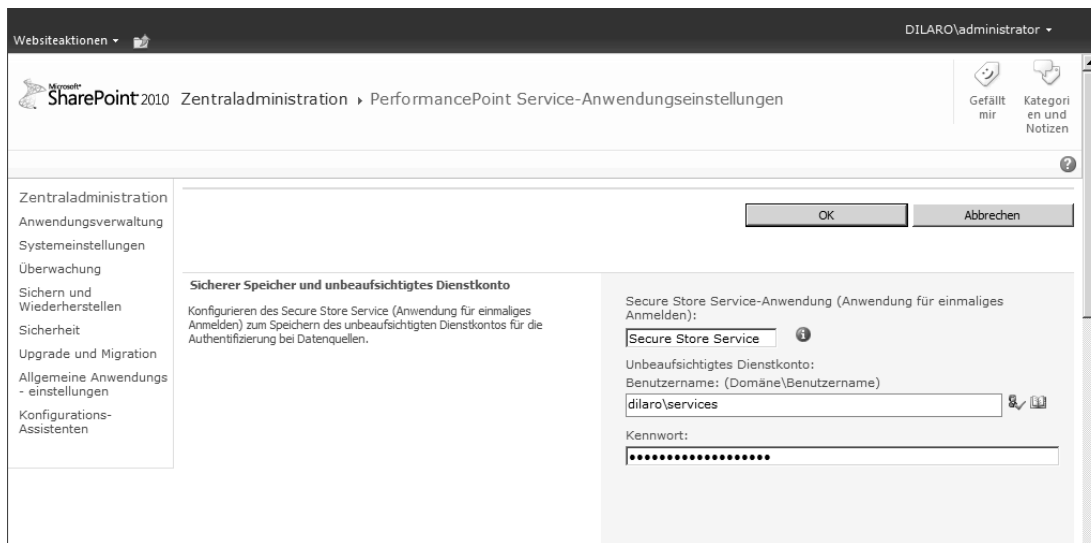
Websiteaktionen ▾

DILARO\administrator ▾

Microsoft SharePoint 2010 Zentraladministration ▸ PerformancePoint Service-Anwendungseinstellungen

Gefällt mir

Kategorien und Notizen

Zentraladministration
Anwendungsverwaltung
Systemeinstellungen
Überwachung
Sichern und Wiederherstellen
Sicherheit
Upgrade und Migration
Allgemeine Anwendungs - einstellungen
Konfigurations-Assistenten

OK

Abbrechen

Sicherer Speicher und unbeaufsichtigtes Dienstkonto

Konfigurieren des Secure Store Service (Anwendung für einmaliges Anmelden) zum Speichern des unbeaufsichtigten Dienstkontos für die Authentifizierung bei Datenquellen.

Secure Store Service-Anwendung (Anwendung für einmaliges Anmelden):

Secure Store Service

Unbeaufsichtigtes Dienstkonto:

Benutzername: (Domäne\Benutzername)

dilaro\services

Kennwort:

••••••••••••••••••